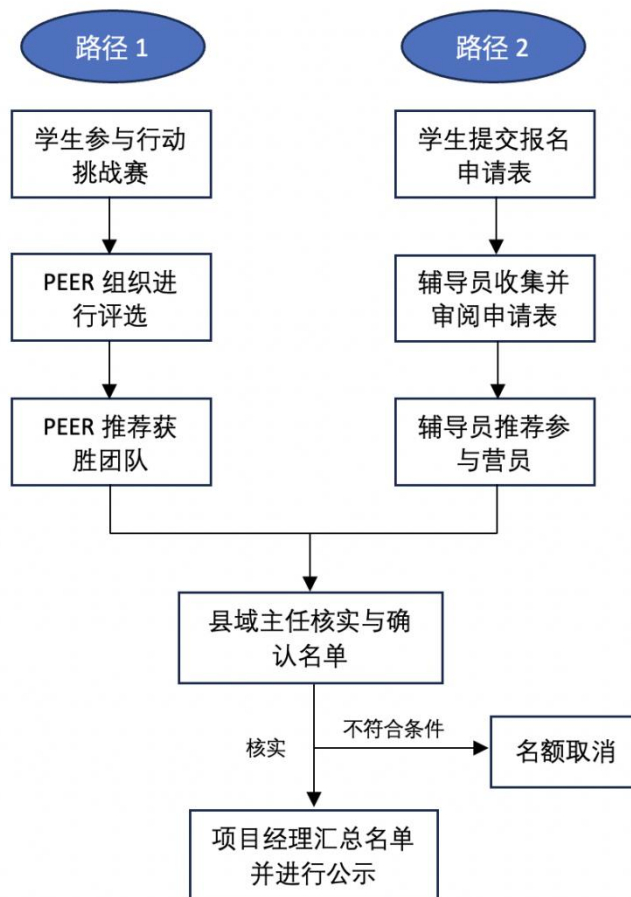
路径 1

路径 2

学生参与行动挑战赛

PEER 组织进行评选

PEER 推荐获胜团队

学生提交报名申请表

辅导员收集并审阅申请表

辅导员推荐参与营员

县域主任核实与确认名单

核实

不符合条件

名额取消

项目经理汇总名单并进行公示